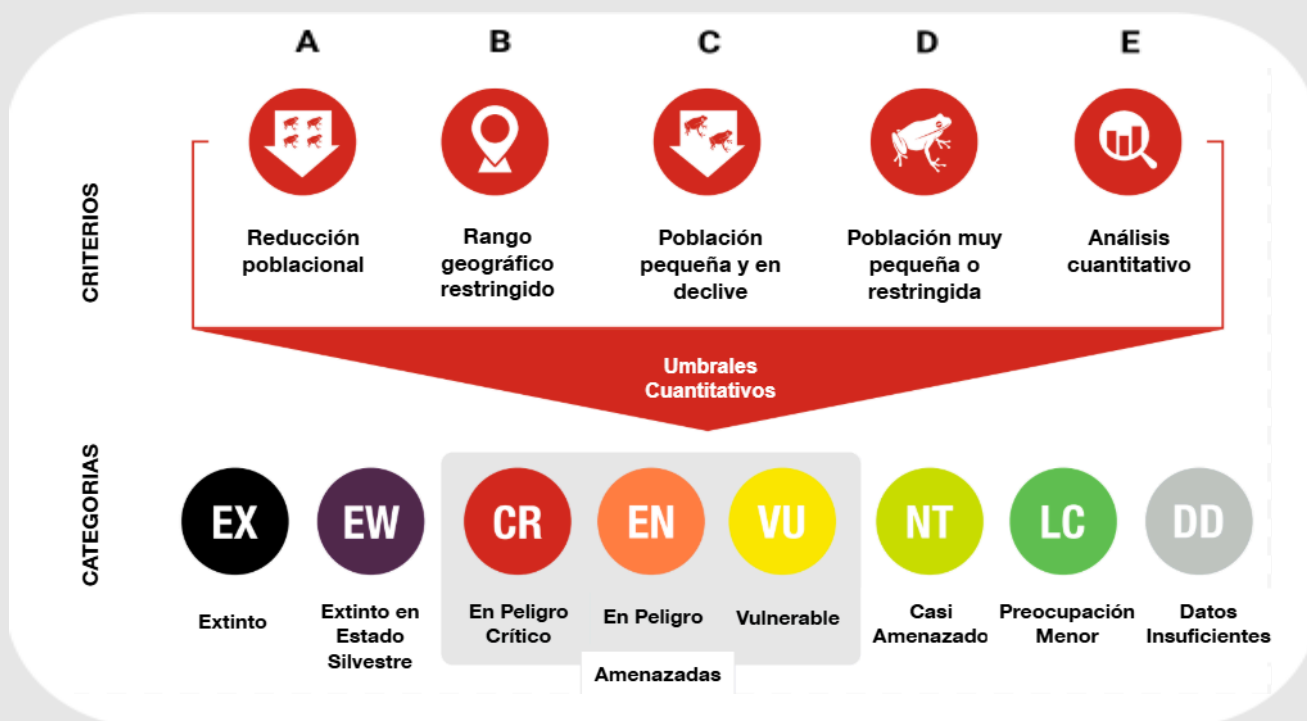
CRITERIOS

A
Reducción poblacional

B
Rango geográfico restringido

C
Población pequeña y en declive

D
Población muy pequeña o restringida

E
Análisis cuantitativo

Umbrales Cuantitativos

CATEGORIAS

EX
Extinto

EW
Extinto en Estado Silvestre

CR
En Peligro Crítico

EN
En Peligro

VU
Vulnerable

Amenazadas

NT
Casi Amenazado

LC
Preocupación Menor

DD
Datos Insuficientes